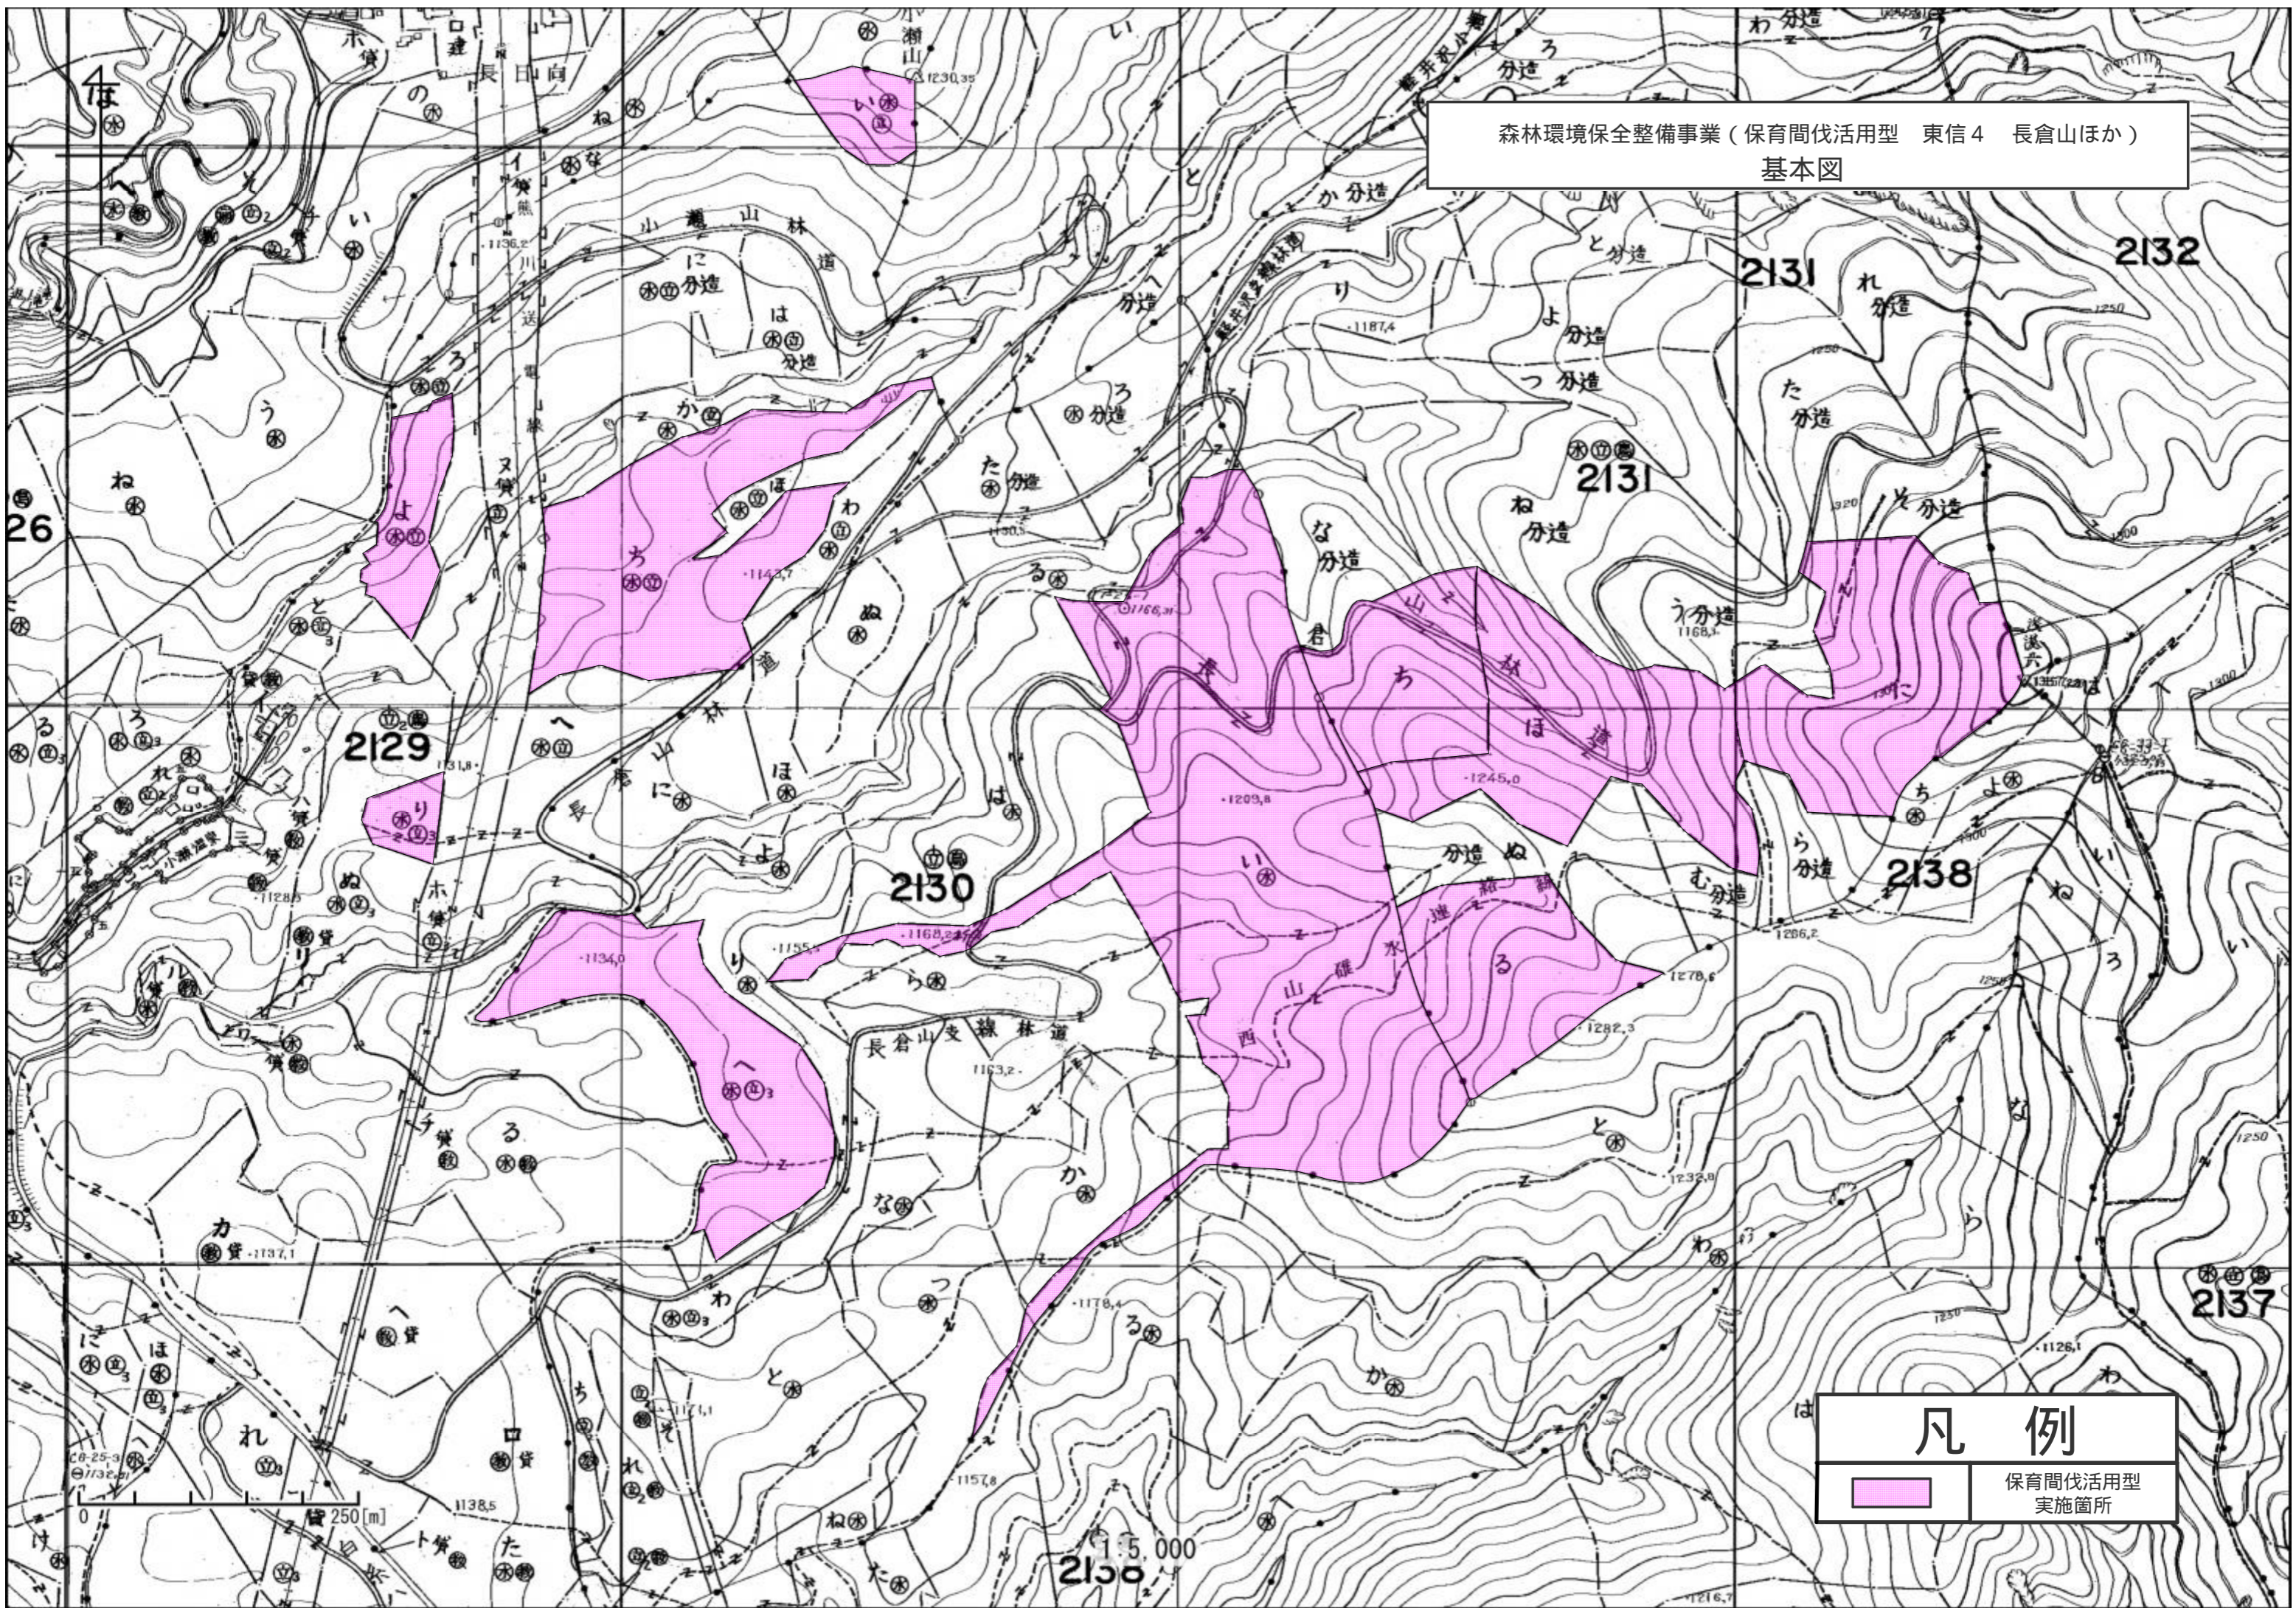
森林環境保全整備事業（保育間伐活用型　東信４　長倉山ほか）
基本図

凡　例

| | 保育間伐活用型 実施箇所 |
|---|---|

2129
2130
2131
2131
2132
2137
2138
26
2136

山瀬山林道
長倉山林道
長倉山支線林道
西山碓氷連絡線
瀬山
長日向

0　250[m]
1:5,000